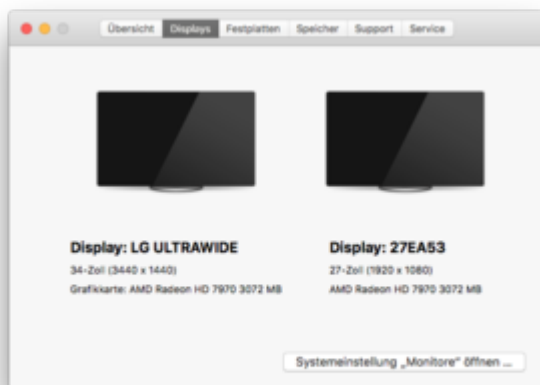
Übersicht Displays Festplatten Speicher Support Service

Display: LG ULTRAWIDE
34-Zoll (3440 x 1440)
Grafikkarte: AMD Radeon HD 7970 3072 MB

Display: 27EA53
27-Zoll (1920 x 1080)
AMD Radeon HD 7970 3072 MB

Systemeinstellung „Monitore" öffnen ...